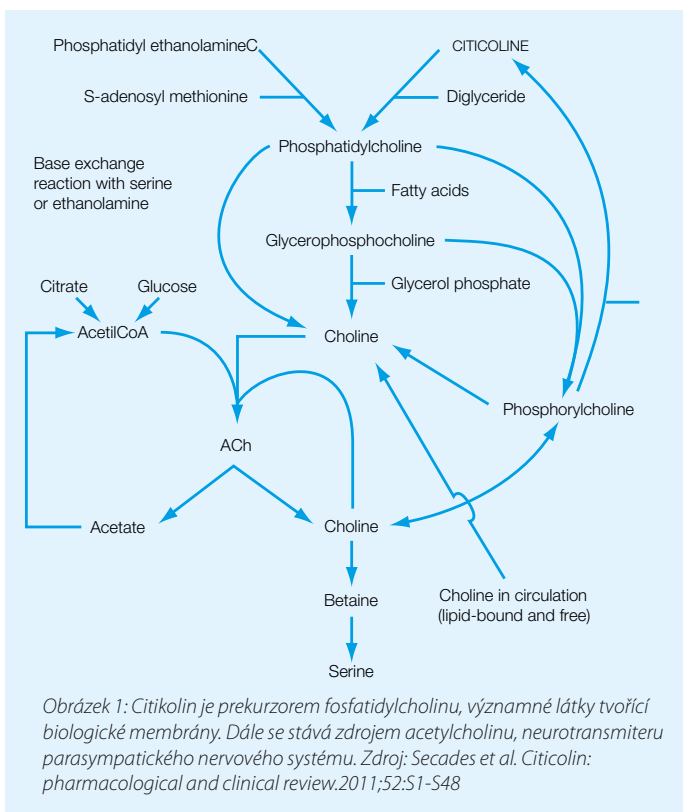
Phosphatidyl ethanolamineC

CITICOLINE

S-adenosyl methionine

Diglyceride

Phosphatidylcholine

Base exchange reaction with serine or ethanolamine

Fatty acids

Glycerophosphocholine

Glycerol phosphate

Citrate

Glucose

AcetilCoA

Choline

Phosphorylcholine

ACh

Acetate

Choline

Betaine

Choline in circulation (lipid-bound and free)

Serine

Obrázek 1: Citikolin je prekurzorem fosfatidylcholinu, významné látky tvořící biologické membrány. Dále se stává zdrojem acetylcholinu, neurotransmiteru parasympatického nervového systému. Zdroj: Secades et al. Citicolin: pharmacological and clinical review.2011;52:S1-S48